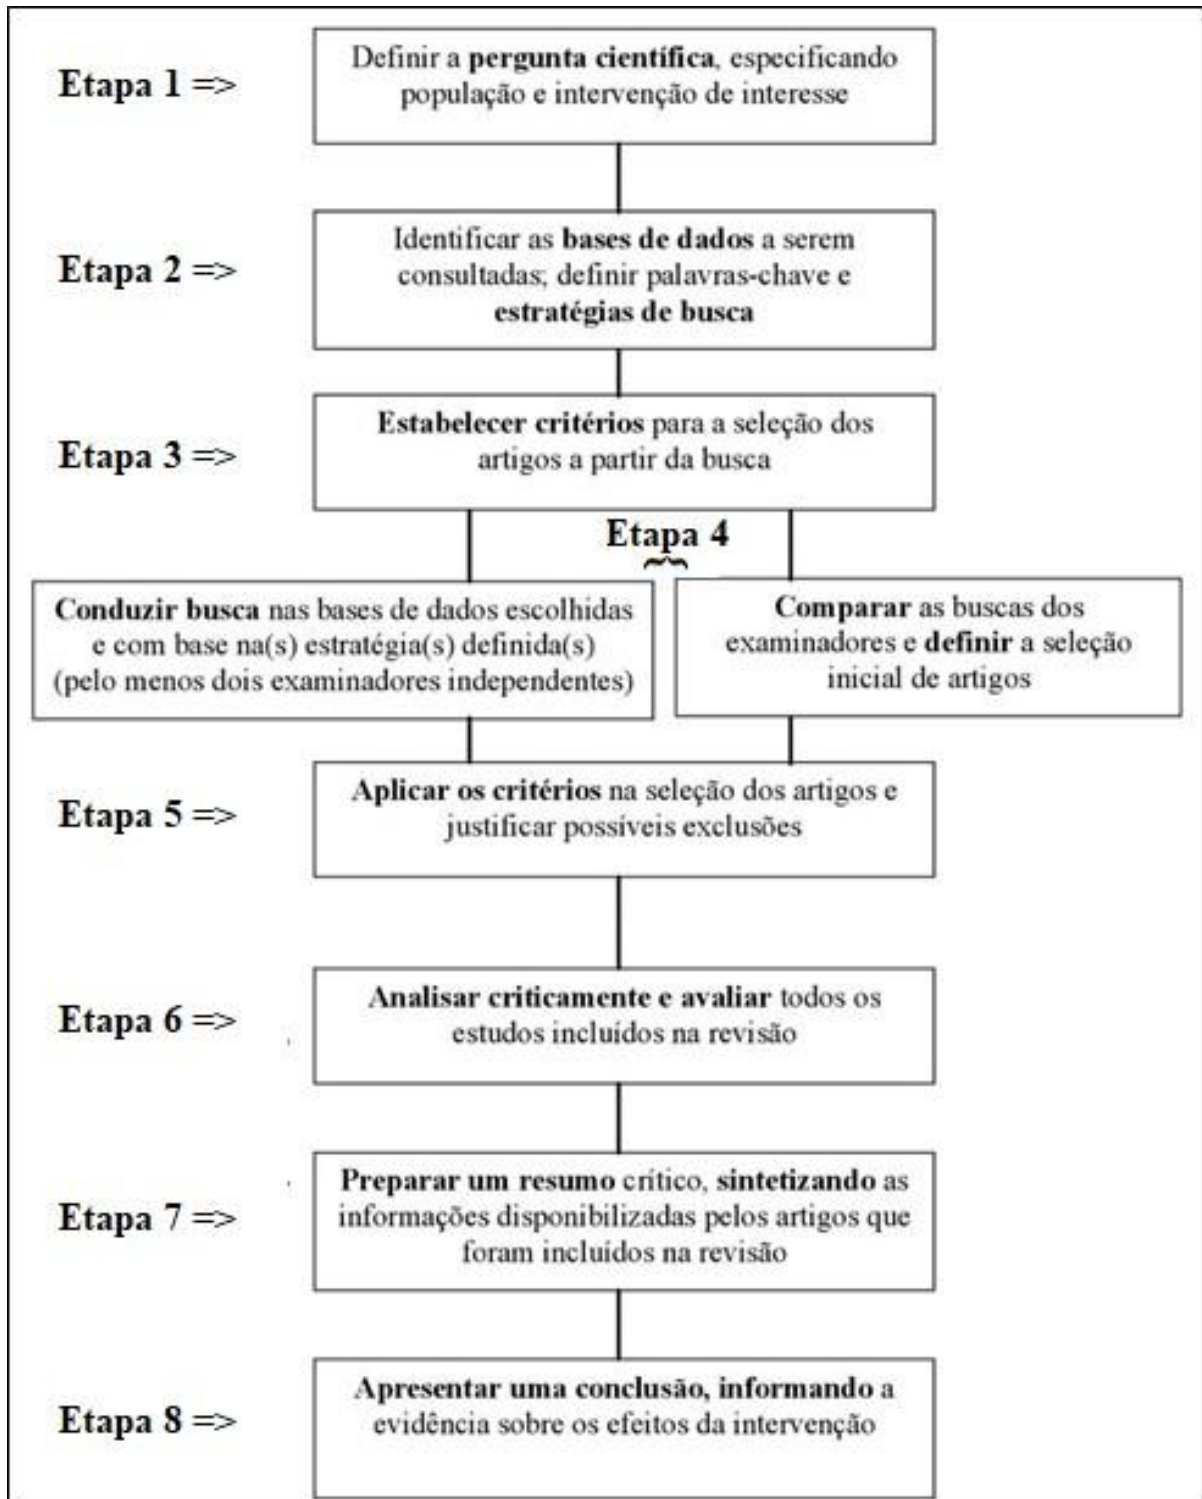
Etapa 1 =>

Definir a pergunta científica, especificando população e intervenção de interesse

Etapa 2 =>

Identificar as bases de dados a serem consultadas; definir palavras-chave e estratégias de busca

Etapa 3 =>

Estabelecer critérios para a seleção dos artigos a partir da busca

Etapa 4

Conduzir busca nas bases de dados escolhidas e com base na(s) estratégia(s) definida(s) (pelo menos dois examinadores independentes)

Comparar as buscas dos examinadores e definir a seleção inicial de artigos

Etapa 5 =>

Aplicar os critérios na seleção dos artigos e justificar possíveis exclusões

Etapa 6 =>

Analisar criticamente e avaliar todos os estudos incluídos na revisão

Etapa 7 =>

Preparar um resumo crítico, sintetizando as informações disponibilizadas pelos artigos que foram incluídos na revisão

Etapa 8 =>

Apresentar uma conclusão, informando a evidência sobre os efeitos da intervenção